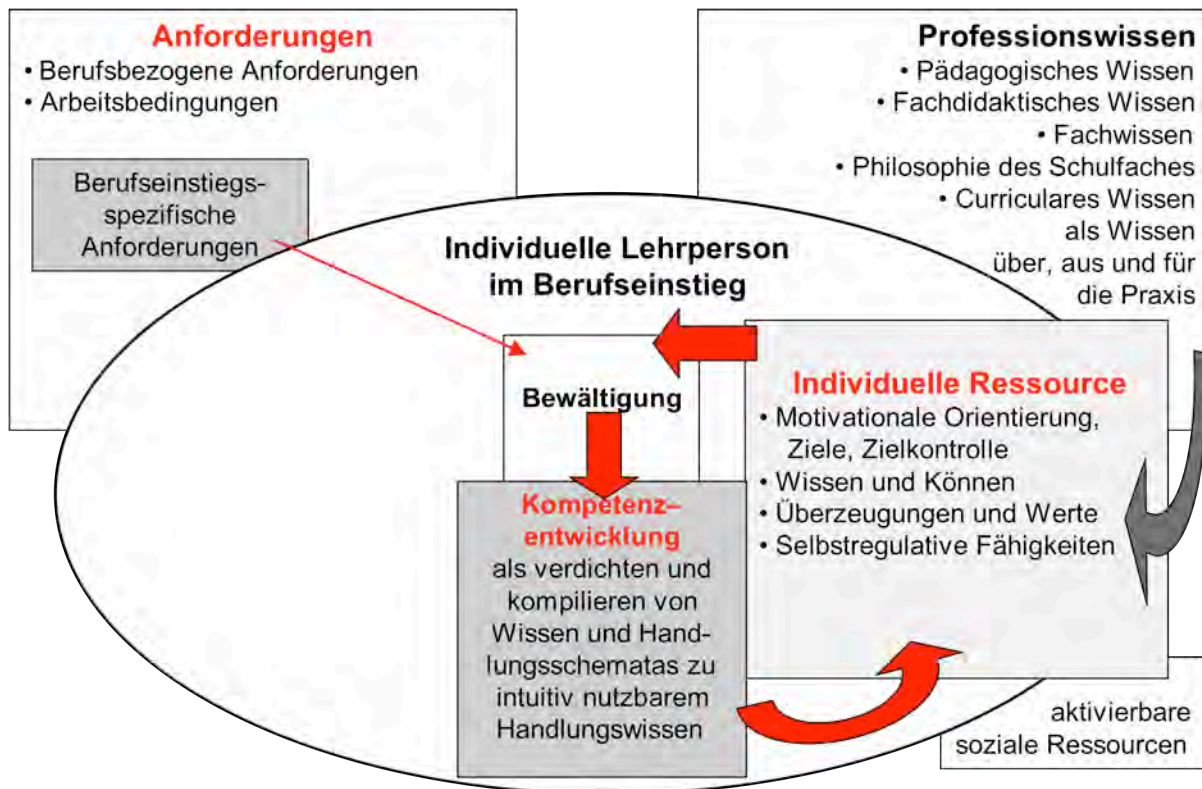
Anforderungen
• Berufsbezogene Anforderungen
• Arbeitsbedingungen

Berufseinstiegs-spezifische Anforderungen

Professionswissen
• Pädagogisches Wissen
• Fachdidaktisches Wissen
• Fachwissen
• Philosophie des Schulfaches
• Curriculares Wissen
als Wissen
über, aus und für
die Praxis

Individuelle Lehrperson im Berufseinstieg

Bewältigung

Individuelle Ressource
• Motivationale Orientierung, Ziele, Zielkontrolle
• Wissen und Können
• Überzeugungen und Werte
• Selbstregulative Fähigkeiten

Kompetenz-entwicklung
als verdichten und kompilieren von Wissen und Handlungsschematas zu intuitiv nutzbarem Handlungswissen

aktivierbare
soziale Ressourcen